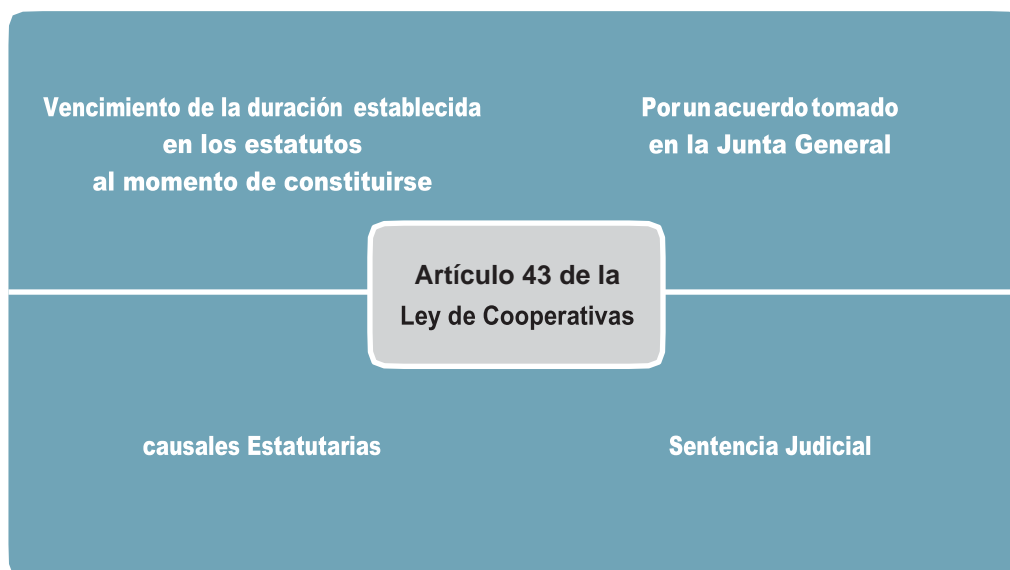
Vencimiento de la duración establecida en los estatutos al momento de constituirse

Por un acuerdo tomado en la Junta General

Artículo 43 de la Ley de Cooperativas

causales Estatutarias

Sentencia Judicial